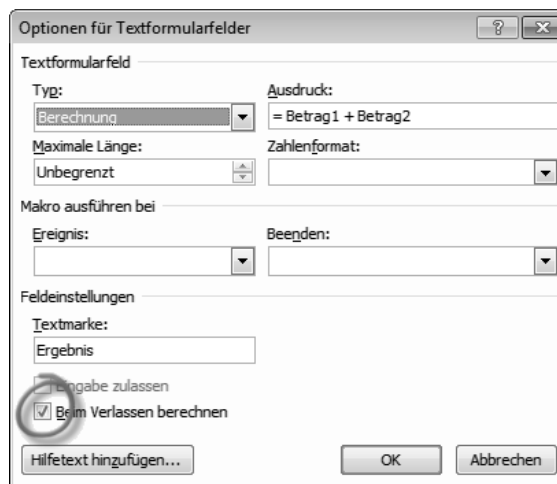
Optionen für Textformularfelder

?

Textformularfeld

Typ:

Berechnung

Ausdruck:

= Betrag1 + Betrag2

Maximale Länge:

Unbegrenzt

Zahlenformat:

Makro ausführen bei

Ereignis:

Beenden:

Feldeinstellungen

Textmarke:

Ergebnis

Eingabe zulassen

Beim Verlassen berechnen

Hilfetext hinzufügen...

OK

Abbrechen